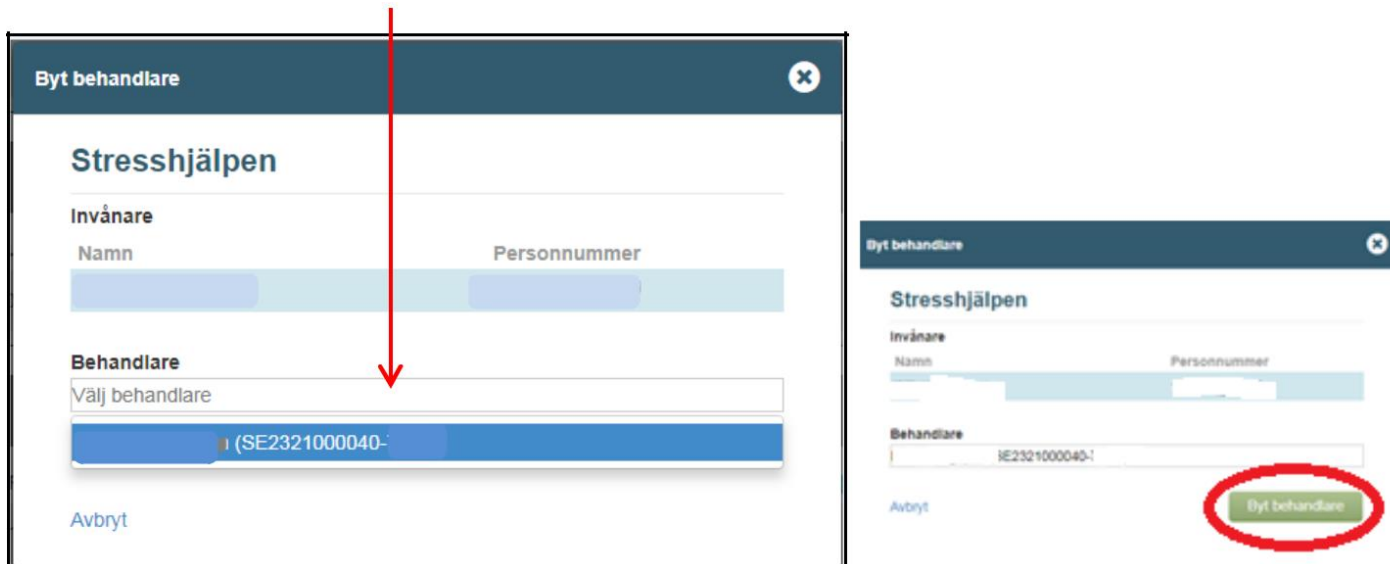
Byt behandlare

Stresshjälpen

Invånare

Namn

Personnummer

Behandlare

Välj behandlare

(SE2321000040-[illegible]

Avbryt

Byt behandlare

Stresshjälpen

Invånare

Namn

Personnummer

Behandlare

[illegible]E2321000040-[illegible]

Avbryt

Byt behandlare